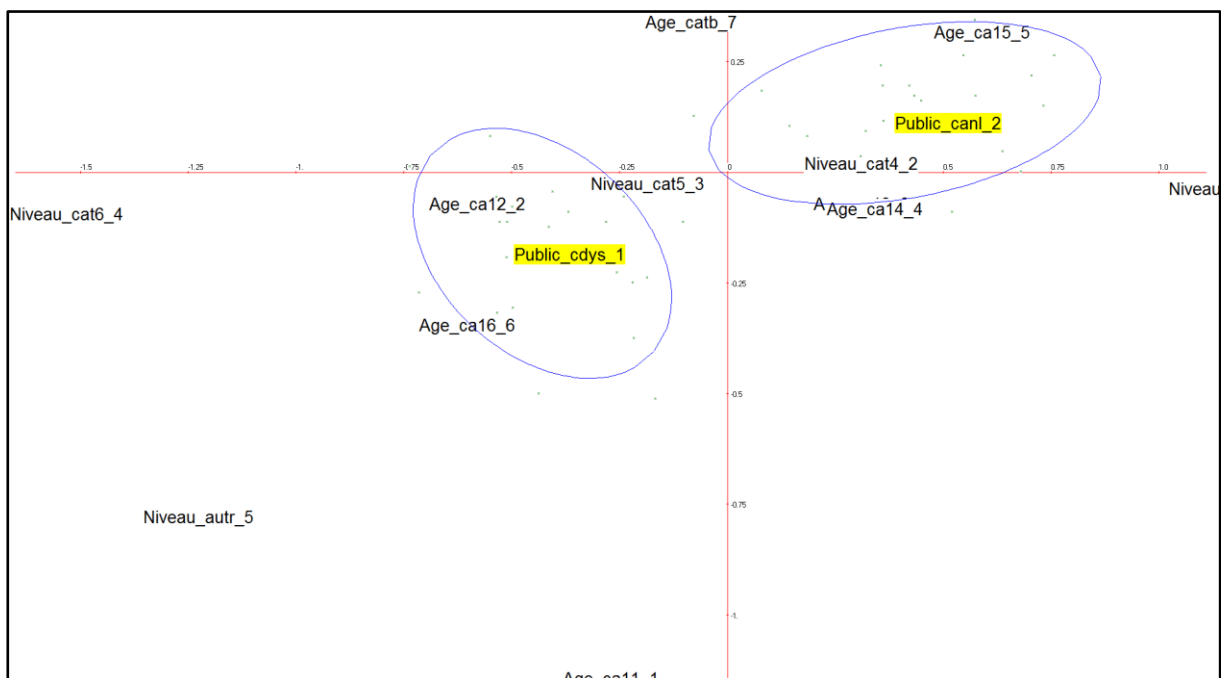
Age_catb_7
Age_ca15_5
0.25
Public_canl_2
-1.5
-1.25
-1.
-0.75
-0.5
-0.25
0
0.5
0.75
1.0
Niveau_cat4_2
Niveau_cat5_3
Niveau
Niveau_cat6_4
A Age_ca14_4
Age_ca12_2
Public_cdys_1
-0.25
Age_ca16_6
-0.5
-0.75
Niveau_autr_5
-1.
Age_ca11_1